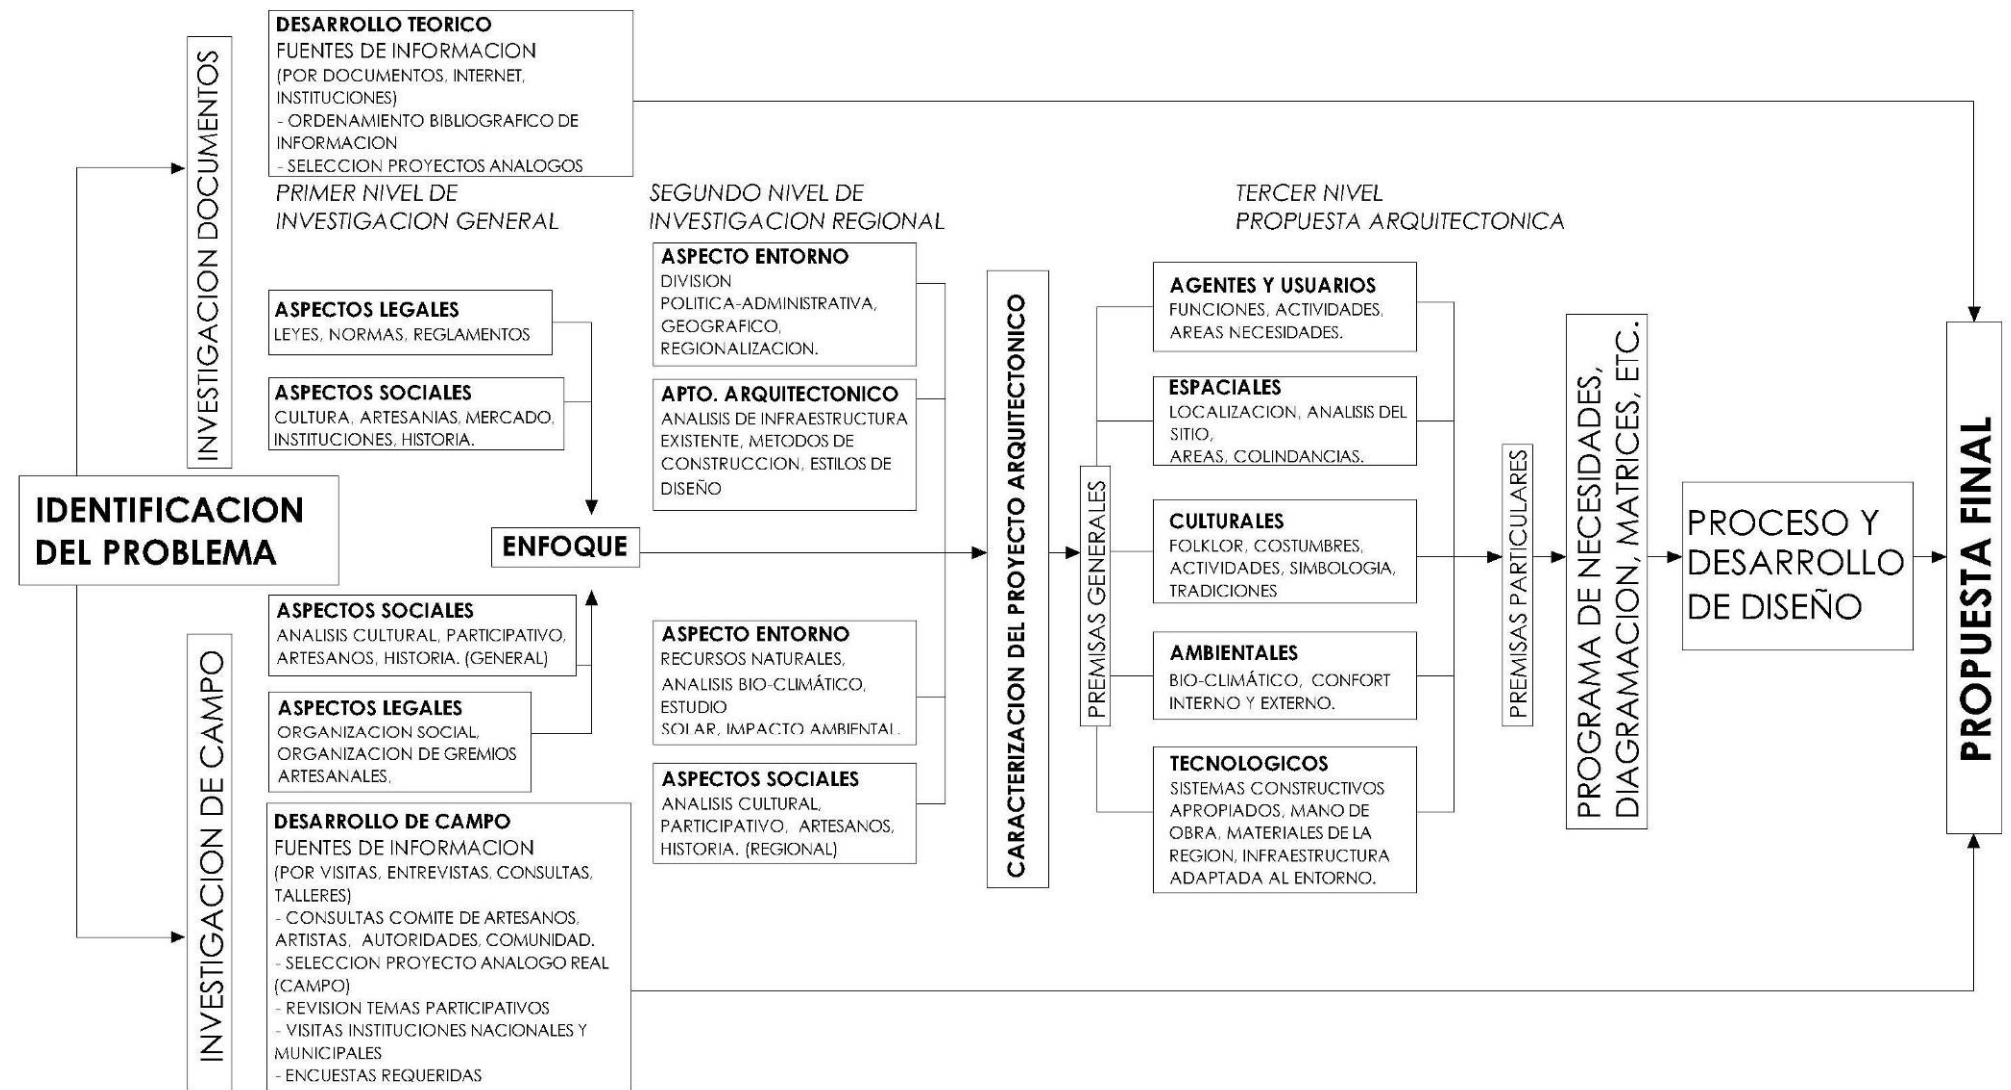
IDENTIFICACION DEL PROBLEMA

INVESTIGACION DOCUMENTOS

DESARROLLO TEORICO
FUENTES DE INFORMACION
(POR DOCUMENTOS, INTERNET, INSTITUCIONES)
- ORDENAMIENTO BIBLIOGRAFICO DE INFORMACION
- SELECCION PROYECTOS ANALOGOS

PRIMER NIVEL DE INVESTIGACION GENERAL

ASPECTOS LEGALES
LEYES, NORMAS, REGLAMENTOS

ASPECTOS SOCIALES
CULTURA, ARTESANIAS, MERCADO, INSTITUCIONES, HISTORIA.

ENFOQUE

ASPECTOS SOCIALES
ANALISIS CULTURAL, PARTICIPATIVO, ARTESANOS, HISTORIA. (GENERAL)

ASPECTOS LEGALES
ORGANIZACION SOCIAL, ORGANIZACION DE GREMIOS ARTESANALES.

INVESTIGACION DE CAMPO

DESARROLLO DE CAMPO
FUENTES DE INFORMACION
(POR VISITAS, ENTREVISTAS, CONSULTAS, TALLERES)
- CONSULTAS COMITE DE ARTESANOS, ARTISTAS, AUTORIDADES, COMUNIDAD.
- SELECCION PROYECTO ANALOGO REAL (CAMPO)
- REVISION TEMAS PARTICIPATIVOS
- VISITAS INSTITUCIONES NACIONALES Y MUNICIPALES
- ENCUESTAS REQUERIDAS

SEGUNDO NIVEL DE INVESTIGACION REGIONAL

ASPECTO ENTORNO
DIVISION POLITICA-ADMINISTRATIVA, GEOGRAFICO, REGIONALIZACION.

APTO. ARQUITECTONICO
ANALISIS DE INFRAESTRUCTURA EXISTENTE, METODOS DE CONSTRUCCION, ESTILOS DE DISEÑO

ASPECTO ENTORNO
RECURSOS NATURALES, ANALISIS BIO-CLIMÁTICO, ESTUDIO SOLAR, IMPACTO AMBIENTAL.

ASPECTOS SOCIALES
ANALISIS CULTURAL, PARTICIPATIVO, ARTESANOS, HISTORIA. (REGIONAL)

CARACTERIZACION DEL PROYECTO ARQUITECTONICO

PREMISAS GENERALES

TERCER NIVEL PROPUESTA ARQUITECTONICA

AGENTES Y USUARIOS
FUNCIONES, ACTIVIDADES, AREAS NECESIDADES.

ESPACIALES
LOCALIZACION, ANALISIS DEL SITIO, AREAS, COLINDANCIAS.

CULTURALES
FOLKLOR, COSTUMBRES, ACTIVIDADES, SIMBOLOGIA, TRADICIONES

AMBIENTALES
BIO-CLIMÁTICO, CONFORT INTERNO Y EXTERNO.

TECNOLOGICOS
SISTEMAS CONSTRUCTIVOS APROPIADOS, MANO DE OBRA, MATERIALES DE LA REGION, INFRAESTRUCTURA ADAPTADA AL ENTORNO.

PREMISAS PARTICULARES

PROGRAMA DE NECESIDADES, DIAGRAMACION, MATRICES, ETC.

PROCESO Y DESARROLLO DE DISEÑO

PROPUESTA FINAL